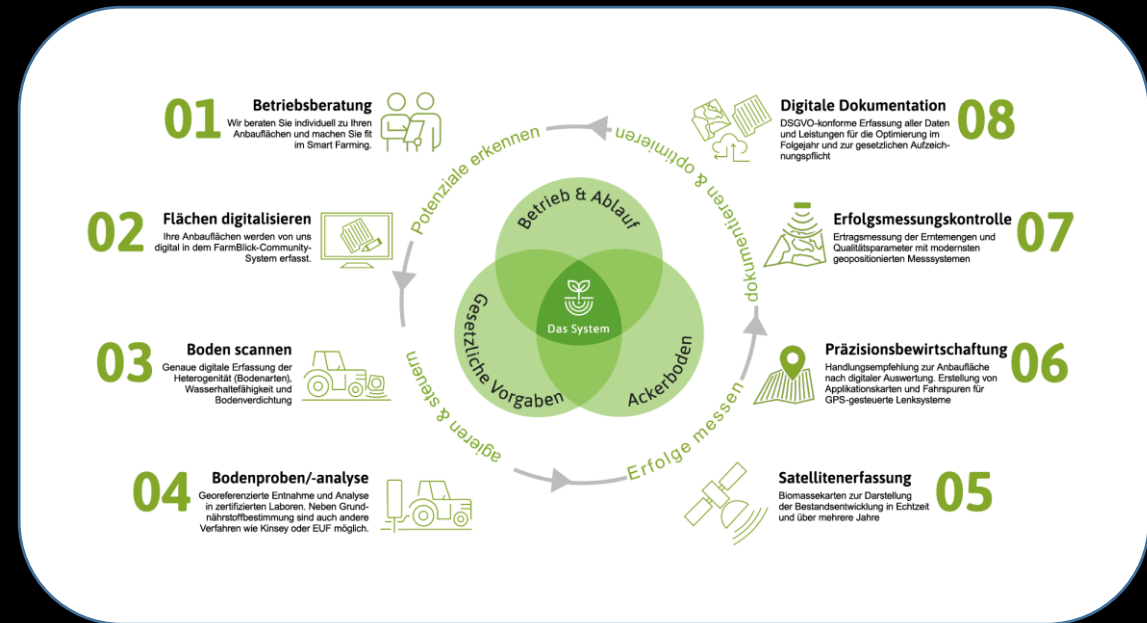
01 Betriebsberatung
Wir beraten Sie individuell zu Ihren Anbauflächen und machen Sie fit im Smart Farming.

02 Flächen digitalisieren
Ihre Anbauflächen werden von uns digital in dem FarmBlick-Community-System erfasst.

03 Boden scannen
Genaue digitale Erfassung der Heterogenität (Bodenarten), Wasserhaltefähigkeit und Bodenverdichtung

04 Bodenproben/-analyse
Georeferenzierte Entnahme und Analyse in zertifizierten Laboren. Neben Grundnährstoffbestimmung sind auch andere Verfahren wie Kinsey oder EUF möglich.

Potenziale erkennen

dokumentieren & optimieren

Betrieb & Ablauf

Gesetzliche Vorgaben

Das System

Ackerboden

agieren & steuern

Erfolge messen

Digitale Dokumentation 08
DSGVO-konforme Erfassung aller Daten und Leistungen für die Optimierung im Folgejahr und zur gesetzlichen Aufzeichnungspflicht

Erfolgsmessungskontrolle 07
Ertragsmessung der Erntemengen und Qualitätsparameter mit modernsten geopositionierten Messsystemen

Präzisionsbewirtschaftung 06
Handlungsempfehlung zur Anbaufläche nach digitaler Auswertung. Erstellung von Applikationskarten und Fahrspuren für GPS-gesteuerte Lenksysteme

Satellitenerfassung 05
Biomassekarten zur Darstellung der Bestandsentwicklung in Echtzeit und über mehrere Jahre